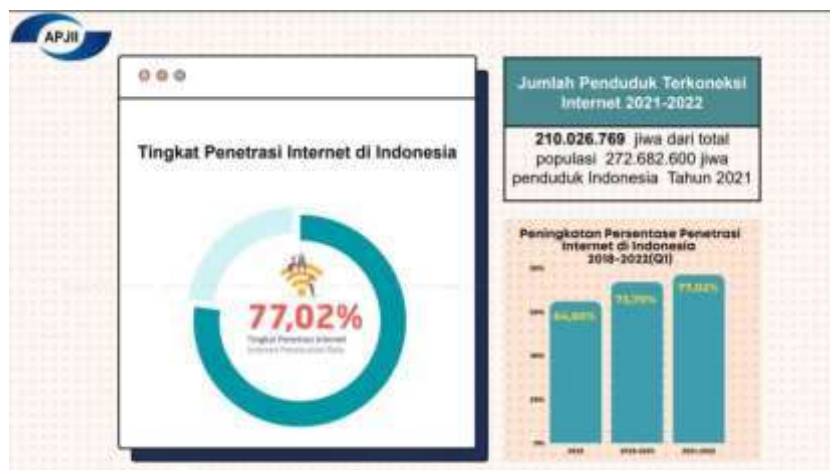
APJII

Tingkat Penetrasi Internet di Indonesia

77,02%

Tingkat Penetrasi Internet
Internet Penetration Rate

Jumlah Penduduk Terkoneksi Internet 2021-2022

210.026.769 jiwa dari total populasi 272.682.600 jiwa penduduk Indonesia Tahun 2021

Peningkatan Persentase Penetrasi Internet di Indonesia 2018-2022(Q1)

64,80%
73,70%
77,02%

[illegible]